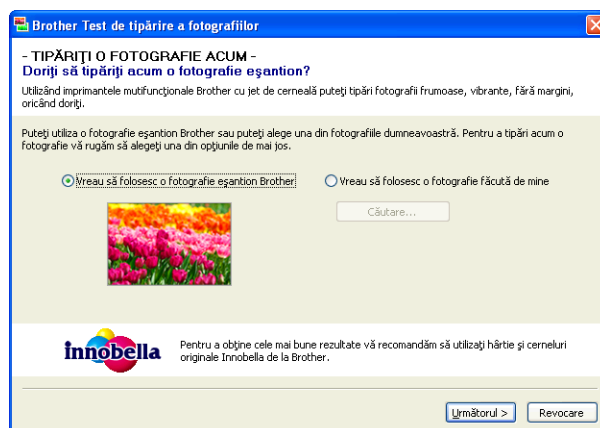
Brother Test de tipărire a fotografiilor

- TIPĂRIŢI O FOTOGRAFIE ACUM -
Doriţi să tipăriţi acum o fotografie eşantion?

Utilizând imprimantele mutifuncţionale Brother cu jet de cerneală puteţi tipări fotografii frumoase, vibrante, fără margini, oricând doriţi.

Puteţi utiliza o fotografie eşantion Brother sau puteţi alege una din fotografiile dumneavoastră. Pentru a tipări acum o fotografie vă rugăm să alegeţi una din opţiunile de mai jos.

Vreau să folosesc o fotografie eşantion Brother

Vreau să folosesc o fotografie făcută de mine

Căutare...

innobella

Pentru a obţine cele mai bune rezultate vă recomandăm să utilizaţi hârtie şi cerneluri originale Innobella de la Brother.

Următorul >

Revocare